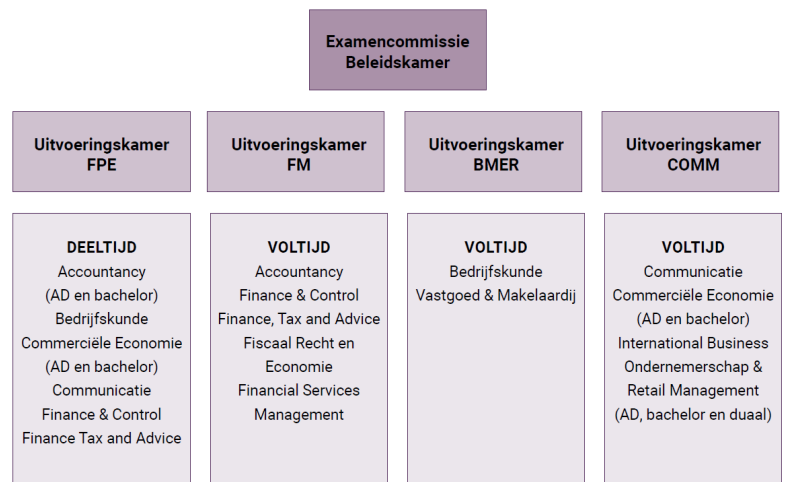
Examencommissie
Beleidskamer

Uitvoeringskamer
FPE

Uitvoeringskamer
FM

Uitvoeringskamer
BMER

Uitvoeringskamer
COMM

DEELTIJD
Accountancy
(AD en bachelor)
Bedrijfskunde
Commerciële Economie
(AD en bachelor)
Communicatie
Finance & Control
Finance Tax and Advice

VOLTIJD
Accountancy
Finance & Control
Finance, Tax and Advice
Fiscaal Recht en Economie
Financial Services Management

VOLTIJD
Bedrijfskunde
Vastgoed & Makelaardij

VOLTIJD
Communicatie
Commerciële Economie
(AD en bachelor)
International Business
Ondernemerschap & Retail Management
(AD, bachelor en duaal)